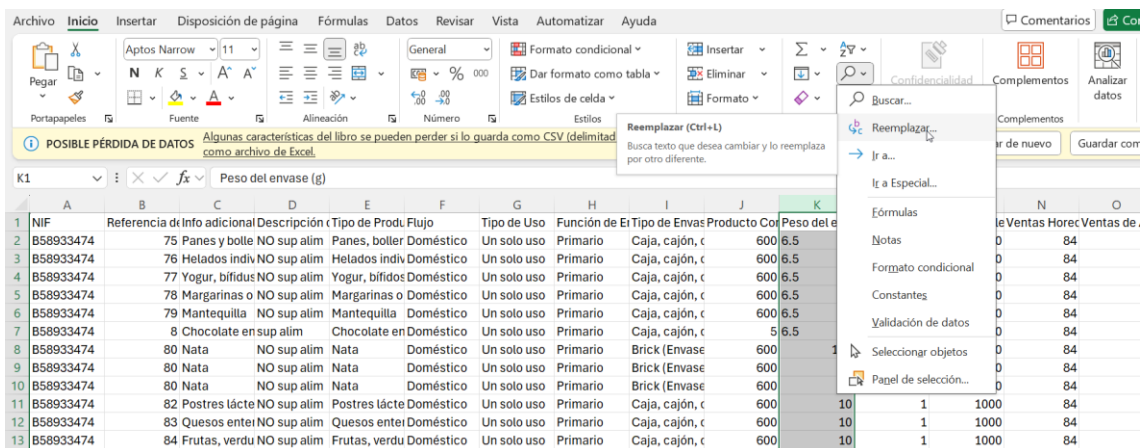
Archivo Inicio Insertar Disposición de página Fórmulas Datos Revisar Vista Automatizar Ayuda

Comentarios

Pegar

Aptos Narrow 11

N K S

General

% 000

Formato condicional

Dar formato como tabla

Estilos de celda

Insertar

Eliminar

Formato

Confidencialidad

Complementos

Analizar datos

Portapapeles Fuente Alineación Número Estilos Complementos

POSIBLE PÉRDIDA DE DATOS Algunas características del libro se pueden perder si lo guarda como CSV (delimitad como archivo de Excel.

Reemplazar (Ctrl+L)

Busca texto que desea cambiar y lo reemplaza por otro diferente.

Buscar...

Reemplazar...

Ir a...

Ir a Especial...

Fórmulas

Notas

Formato condicional

Constantes

Validación de datos

Seleccionar objetos

Panel de selección...

r de nuevo Guardar com

K1 Peso del envase (g)

| | A | B | C | D | E | F | G | H | I | J | K | | | N | O |
|---|---|---|---|---|---|---|---|---|---|---|---|---|---|---|---|
| 1 | NIF | Referencia de | Info adicional | Descripción ( | Tipo de Produ | Flujo | Tipo de Uso | Función de E | Tipo de Envas | Producto Cor | Peso del e | | e | Ventas Horec | Ventas de |
| 2 | B58933474 | 75 | Panes y bolle | NO sup alim | Panes, boller | Doméstico | Un solo uso | Primario | Caja, cajón, c | 600 | 6.5 | | 0 | 84 | |
| 3 | B58933474 | 76 | Helados indiv | NO sup alim | Helados indiv | Doméstico | Un solo uso | Primario | Caja, cajón, c | 600 | 6.5 | | 0 | 84 | |
| 4 | B58933474 | 77 | Yogur, bífidus | NO sup alim | Yogur, bífidos | Doméstico | Un solo uso | Primario | Caja, cajón, c | 600 | 6.5 | | 0 | 84 | |
| 5 | B58933474 | 78 | Margarinas o | NO sup alim | Margarinas o | Doméstico | Un solo uso | Primario | Caja, cajón, c | 600 | 6.5 | | 0 | 84 | |
| 6 | B58933474 | 79 | Mantequilla | NO sup alim | Mantequilla | Doméstico | Un solo uso | Primario | Caja, cajón, c | 600 | 6.5 | | 0 | 84 | |
| 7 | B58933474 | 8 | Chocolate en | sup alim | Chocolate en | Doméstico | Un solo uso | Primario | Caja, cajón, c | 5 | 6.5 | | 0 | 84 | |
| 8 | B58933474 | 80 | Nata | NO sup alim | Nata | Doméstico | Un solo uso | Primario | Brick (Envase | 600 | 1 | | 0 | 84 | |
| 9 | B58933474 | 80 | Nata | NO sup alim | Nata | Doméstico | Un solo uso | Primario | Brick (Envase | 600 | | | 0 | 84 | |
| 10 | B58933474 | 80 | Nata | NO sup alim | Nata | Doméstico | Un solo uso | Primario | Brick (Envase | 600 | | | 0 | 84 | |
| 11 | B58933474 | 82 | Postres lácte | NO sup alim | Postres lácte | Doméstico | Un solo uso | Primario | Caja, cajón, c | 600 | 10 | 1 | 1000 | 84 | |
| 12 | B58933474 | 83 | Quesos ente | NO sup alim | Quesos ente | Doméstico | Un solo uso | Primario | Caja, cajón, c | 600 | 10 | 1 | 1000 | 84 | |
| 13 | B58933474 | 84 | Frutas, verdu | NO sup alim | Frutas, verdu | Doméstico | Un solo uso | Primario | Caja, cajón, c | 600 | 10 | 1 | 1000 | 84 | |